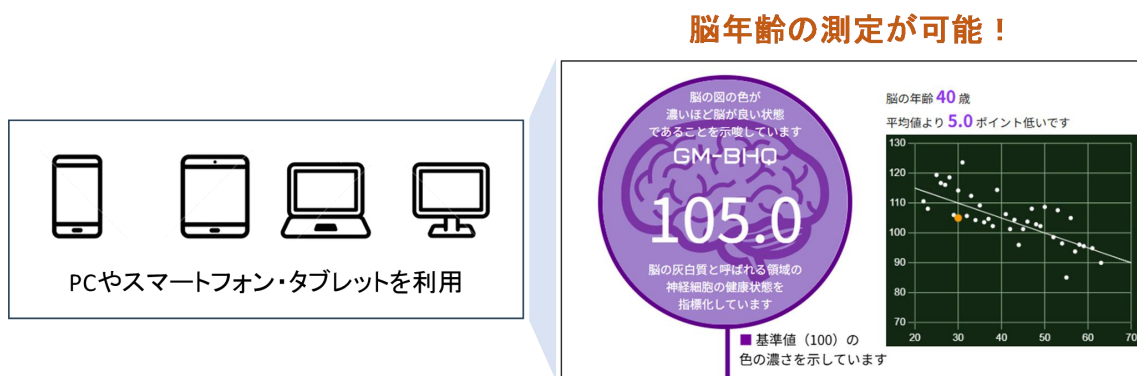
脳年齢の測定が可能！

PCやスマートフォン・タブレットを利用

脳の図の色が濃いほど脳が良い状態であることを示唆しています

GM-BHQ

105.0

脳の灰白質と呼ばれる領域の神経細胞の健康状態を指標化しています

■ 基準値（100）の色の濃さを示しています

脳の年齢 40 歳
平均値より 5.0 ポイント低いです

| 130 |
|---|
| 120 |
| 110 |
| 100 |
| 90 |
| 80 |
| 70 |

20 30 40 50 60 70